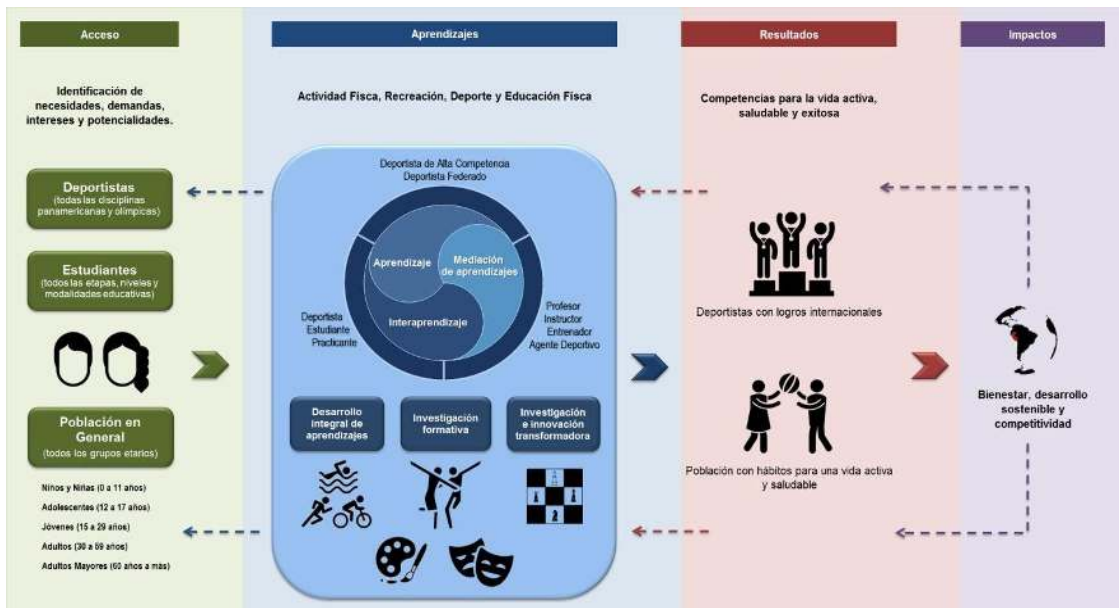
Acceso

Identificación de necesidades, demandas, intereses y potencialidades.

Deportistas
(todas las disciplinas panamericanas y olímpicas)

Estudiantes
(todos las etapas, niveles y modalidades educativas)

Población en General
(todos los grupos etarios)

Niños y Niñas (0 a 11 años)
Adolescentes (12 a 17 años)
Jóvenes (15 a 29 años)
Adultos (30 a 59 años)
Adultos Mayores (60 años a más)

Aprendizajes

Actividad Fisca, Recreación, Deporte y Educación Fisca

Deportista de Alta Competencia
Deportista Federado

Aprendizaje

Mediación de aprendizajes

Interaprendizaje

Deportista
Estudiante
Practicante

Profesor
Instructor
Entrenador
Agente Deportivo

Desarrollo integral de aprendizajes

Investigación formativa

Investigación e innovación transformadora

Resultados

Competencias para la vida activa, saludable y exitosa

Deportistas con logros internacionales

Población con hábitos para una vida activa y saludable

Impactos

Bienestar, desarrollo sostenible y competitividad